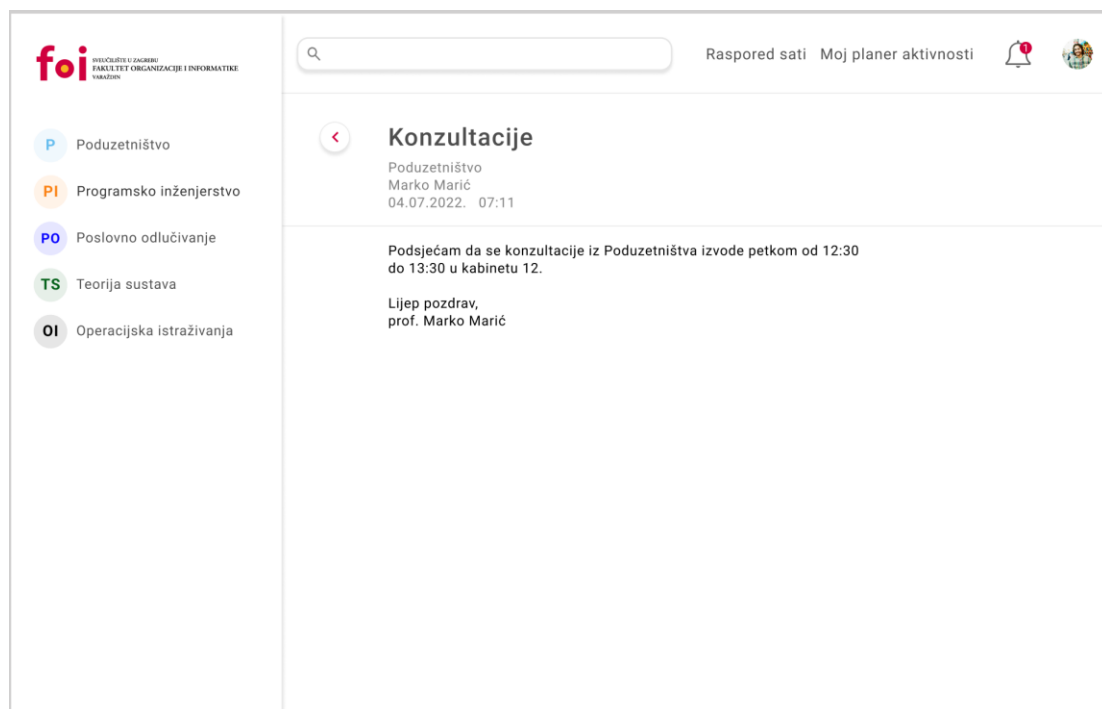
foi SVEUČILIŠTE U ZAGREBU FAKULTET ORGANIZACIJE I INFORMATIKE VARAŽDIN

P Poduzetništvo
PI Programsko inženjerstvo
PO Poslovno odlučivanje
TS Teorija sustava
OI Operacijska istraživanja

Raspored sati Moj planer aktivnosti 1

Konzultacije
Poduzetništvo
Marko Marić
04.07.2022. 07:11

Podsjećam da se konzultacije iz Poduzetništva izvode petkom od 12:30 do 13:30 u kabinetu 12.

Lijep pozdrav,
prof. Marko Marić